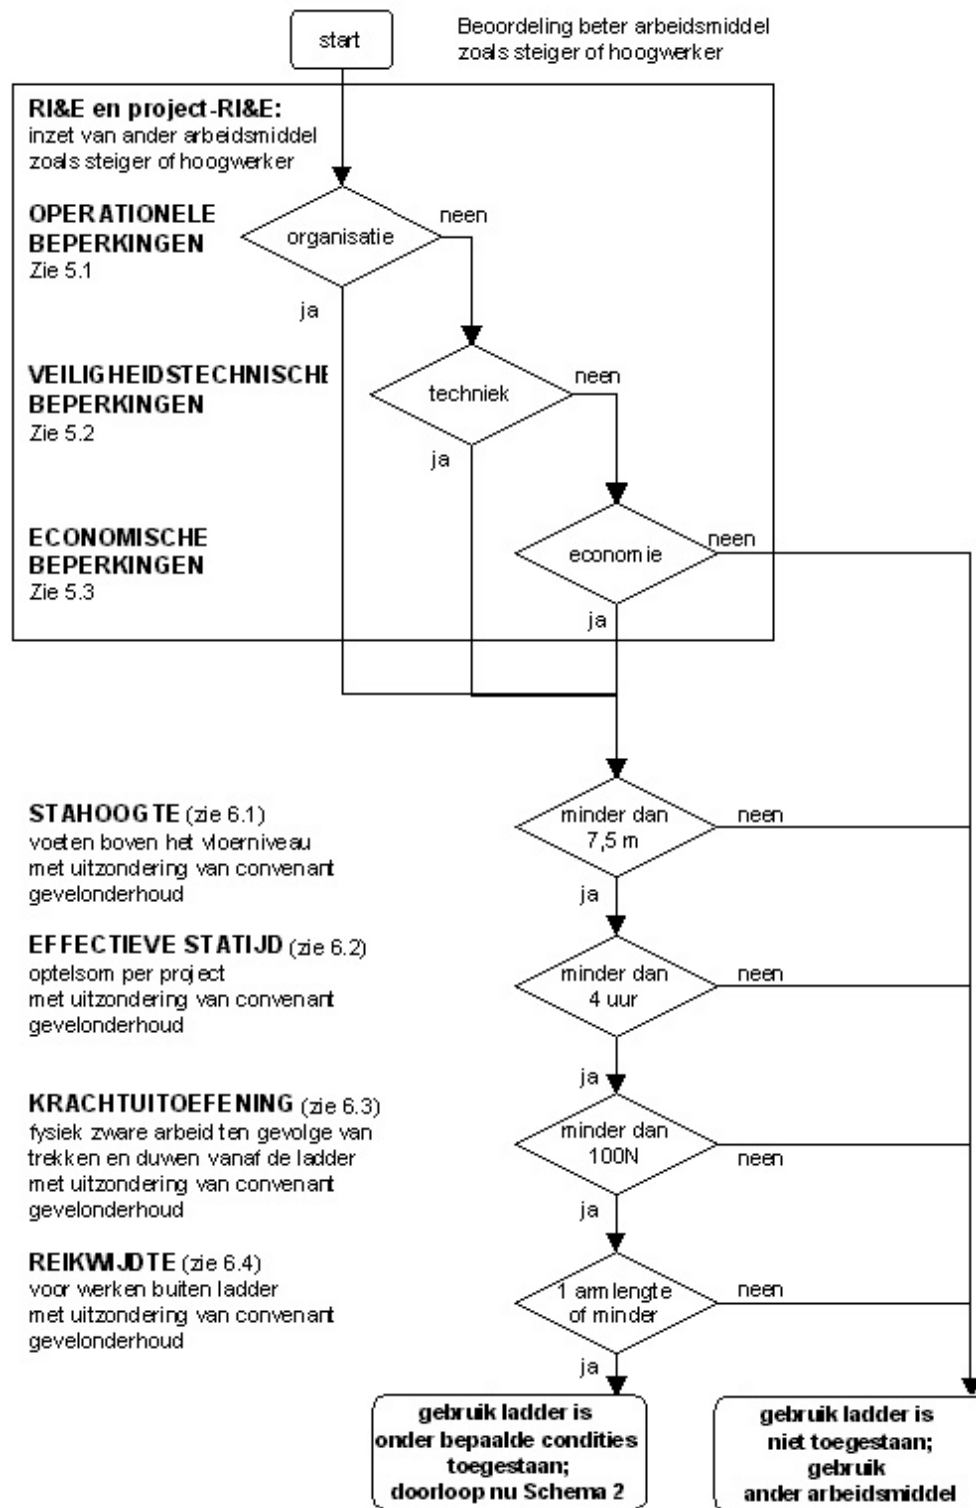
start

Beoordeling beter arbeidsmiddel zoals steiger of hoogwerker

RI&E en project-RI&E:
inzet van ander arbeidsmiddel zoals steiger of hoogwerker

OPERATIONELE BEPERKINGEN
Zie 5.1

organisatie

neen

ja

VEILIGHEIDSTECHNISCHE BEPERKINGEN
Zie 5.2

techniek

neen

ja

ECONOMISCHE BEPERKINGEN
Zie 5.3

economie

neen

ja

STAHOOGTE (zie 6.1)
voeten boven het vloerniveau met uitzondering van convenant gevelonderhoud

minder dan 7,5 m

neen

ja

EFFECTIEVE STATIJD (zie 6.2)
optelsom per project met uitzondering van convenant gevelonderhoud

minder dan 4 uur

neen

ja

KRACHTUITOEFENING (zie 6.3)
fysiek zware arbeid ten gevolge van trekken en duwen vanaf de ladder met uitzondering van convenant gevelonderhoud

minder dan 100N

neen

ja

REIKWIJDTE (zie 6.4)
voor werken buiten ladder met uitzondering van convenant gevelonderhoud

1 armlengte of minder

neen

ja

gebruik ladder is onder bepaalde condities toegestaan; doorloop nu Schema 2

gebruik ladder is niet toegestaan; gebruik ander arbeidsmiddel